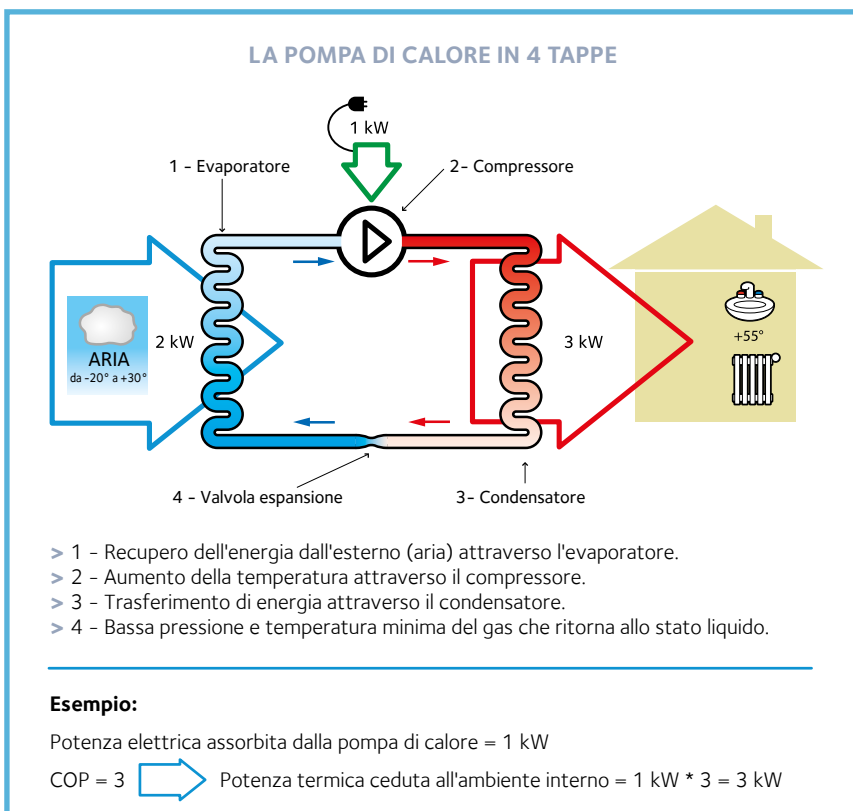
LA POMPA DI CALORE IN 4 TAPPE

1 kW

1 - Evaporatore

2- Compressore

2 kW

ARIA
da -20° a +30°

3 kW

+55°

4 - Valvola espansione

3- Condensatore

> 1 - Recupero dell'energia dall'esterno (aria) attraverso l'evaporatore.
> 2 - Aumento della temperatura attraverso il compressore.
> 3 - Trasferimento di energia attraverso il condensatore.
> 4 - Bassa pressione e temperatura minima del gas che ritorna allo stato liquido.

Esempio:

Potenza elettrica assorbita dalla pompa di calore = 1 kW

COP = 3 Potenza termica ceduta all'ambiente interno = 1 kW * 3 = 3 kW